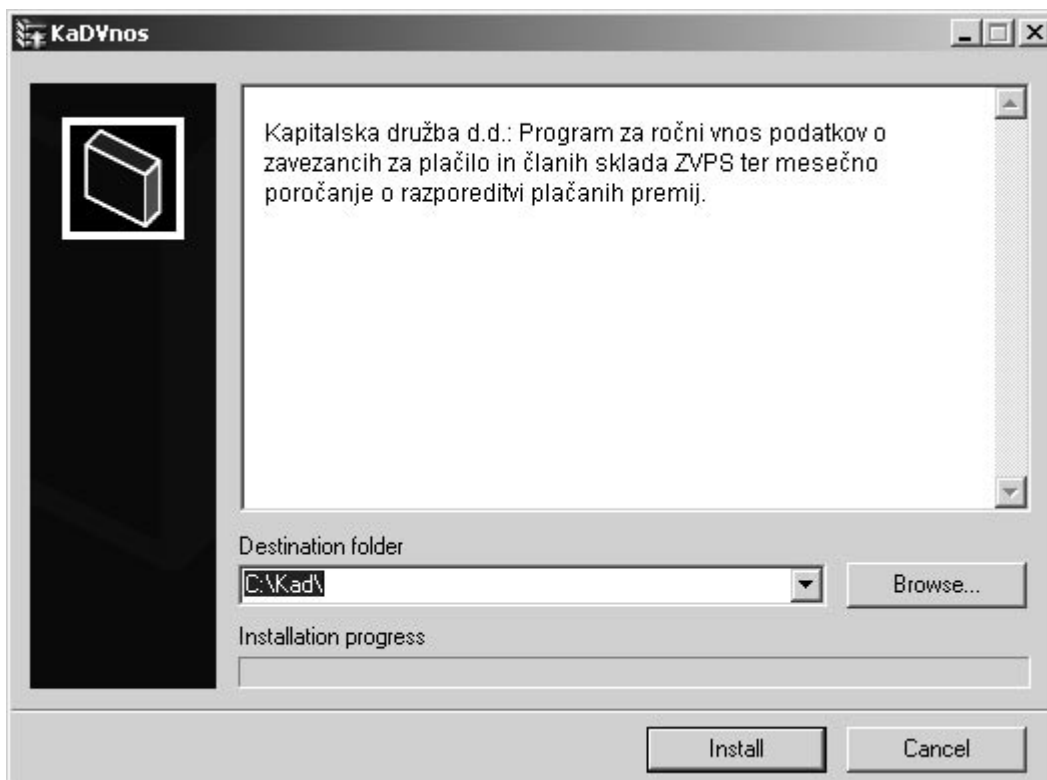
KaDVnos

Kapitalska družba d.d.: Program za ročni vnos podatkov o zavezancih za plačilo in članih sklada ZVPS ter mesečno poročanje o razporeditvi plačanih premij.

Destination folder

C:\Kad\

Browse...

Installation progress

Install

Cancel